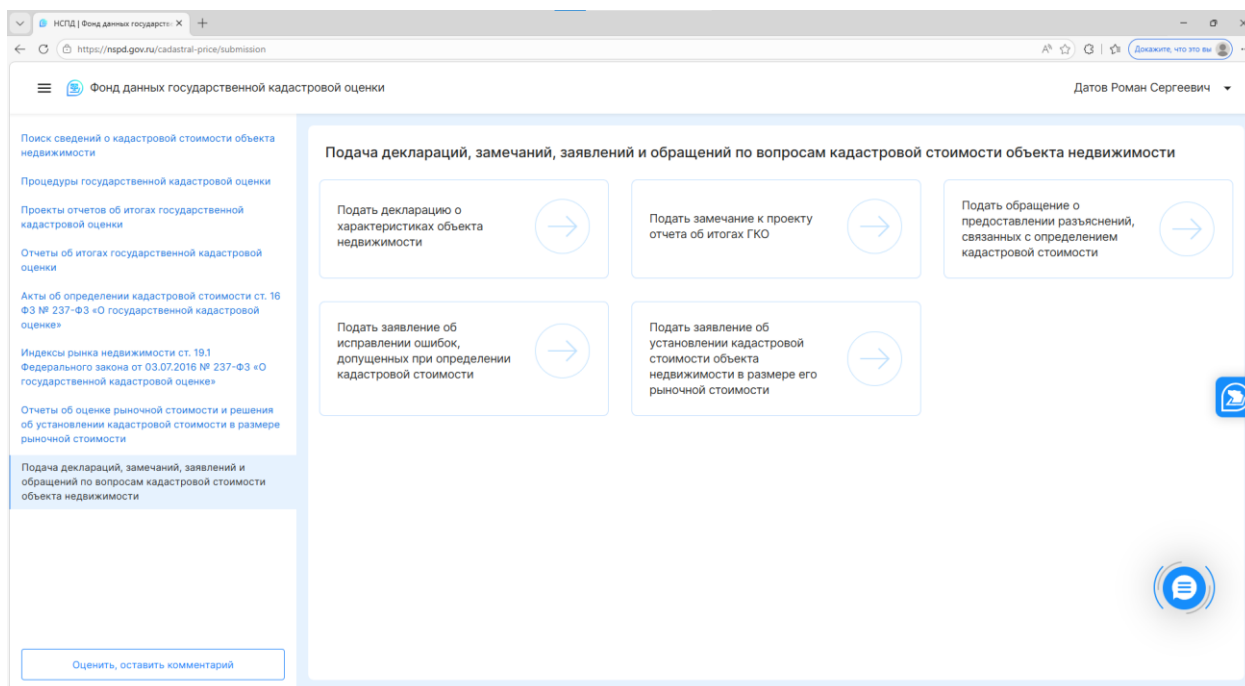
НСПД | Фонд данных государств ×

https://nspd.gov.ru/cadastral-price/submission

Докажите, что это вы

Фонд данных государственной кадастровой оценки

Датов Роман Сергеевич

Поиск сведений о кадастровой стоимости объекта недвижимости

Процедуры государственной кадастровой оценки

Проекты отчетов об итогах государственной кадастровой оценки

Отчеты об итогах государственной кадастровой оценки

Акты об определении кадастровой стоимости ст. 16 ФЗ № 237-ФЗ «О государственной кадастровой оценке»

Индексы рынка недвижимости ст. 19.1 Федерального закона от 03.07.2016 № 237-ФЗ «О государственной кадастровой оценке»

Отчеты об оценке рыночной стоимости и решения об установлении кадастровой стоимости в размере рыночной стоимости

Подача деклараций, замечаний, заявлений и обращений по вопросам кадастровой стоимости объекта недвижимости

Оценить, оставить комментарий

Подача деклараций, замечаний, заявлений и обращений по вопросам кадастровой стоимости объекта недвижимости

Подать декларацию о характеристиках объекта недвижимости

Подать замечание к проекту отчета об итогах ГКО

Подать обращение о предоставлении разъяснений, связанных с определением кадастровой стоимости

Подать заявление об исправлении ошибок, допущенных при определении кадастровой стоимости

Подать заявление об установлении кадастровой стоимости объекта недвижимости в размере его рыночной стоимости